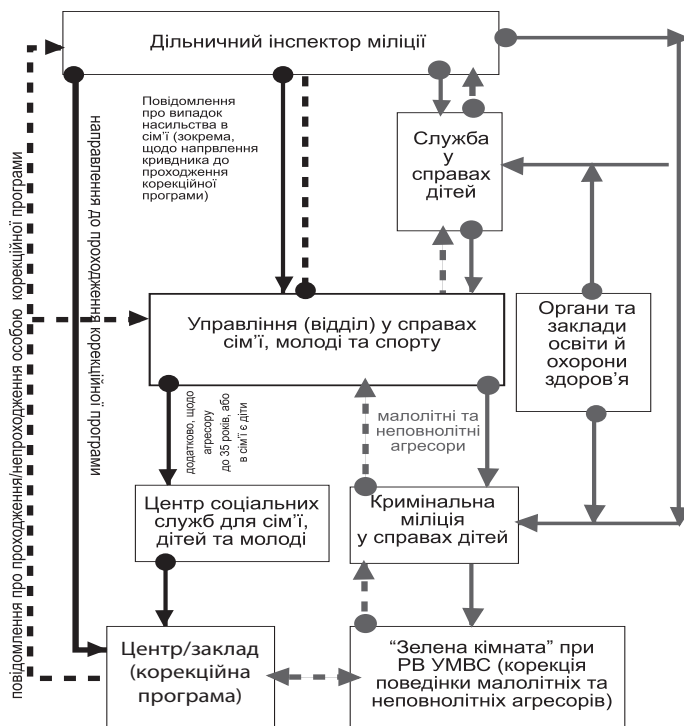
Дільничний інспектор міліції

Повідомлення про випадок насильства в сім'ї (зокрема, щодо напрвлення кривдника до проходження корекційної програми)

направлення до проходження корекційної програми

повідомлення про проходження/непроходження особою корекційної програми

Служба у справах дітей

Управління (відділ) у справах сім'ї, молоді та спорту

Органи та заклади освіти й охорони здоров'я

додатково, щодо агресору до 35 років, або в сім'ї є діти

малолітні та неповнолітні агресори

Центр соціальних служб для сім'ї, дітей та молоді

Кримінальна міліція у справах дітей

Центр/заклад (корекційна програма)

"Зелена кімната" при РВ УМВС (корекція поведінки малолітніх та неповнолітніх агресорів)